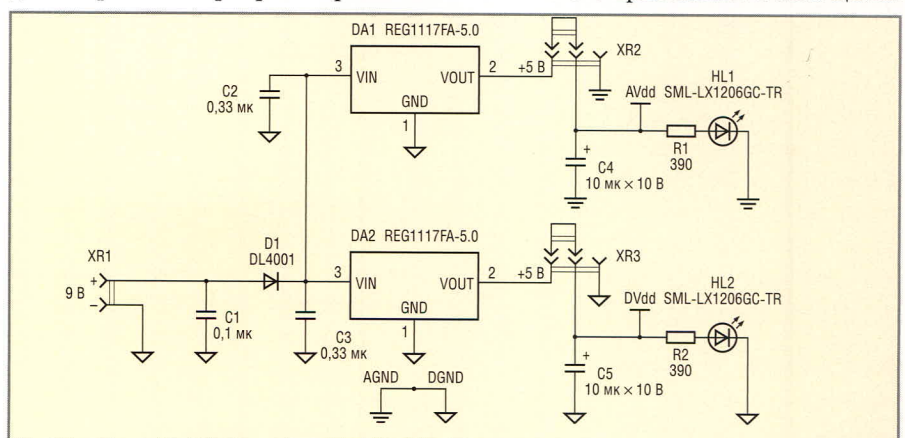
DA1 REG1117FA-5.0
3
VIN
VOUT
2
+5 В
XR2
GND
1
C2
0,33 мк
AVdd
HL1
SML-LX1206GC-TR
R1
390
+
C4
10 мк × 10 В

DA2 REG1117FA-5.0
XR1
+
9 В
–
D1
DL4001
3
VIN
VOUT
2
+5 В
XR3
GND
1
C1
0,1 мк
C3
0,33 мк
DVdd
HL2
SML-LX1206GC-TR
R2
390
+
C5
10 мк × 10 В
AGND
DGND